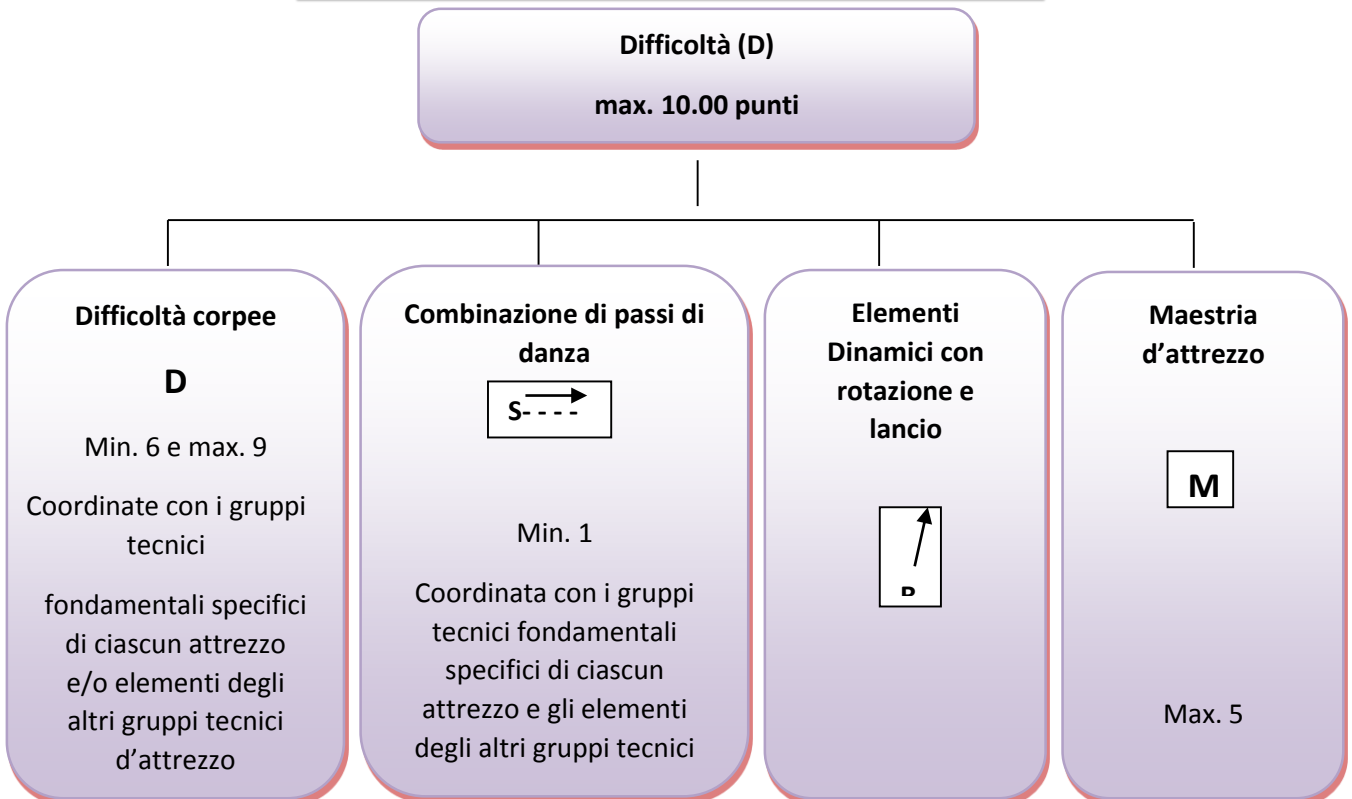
Difficoltà (D)

max. 10.00 punti

Difficoltà corpee

D

Min. 6 e max. 9

Coordinate con i gruppi tecnici

fondamentali specifici di ciascun attrezzo e/o elementi degli altri gruppi tecnici d'attrezzo

Combinazione di passi di danza

S- - - -

Min. 1

Coordinata con i gruppi tecnici fondamentali specifici di ciascun attrezzo e gli elementi degli altri gruppi tecnici

Elementi Dinamici con rotazione e lancio

R

Maestria d'attrezzo

M

Max. 5